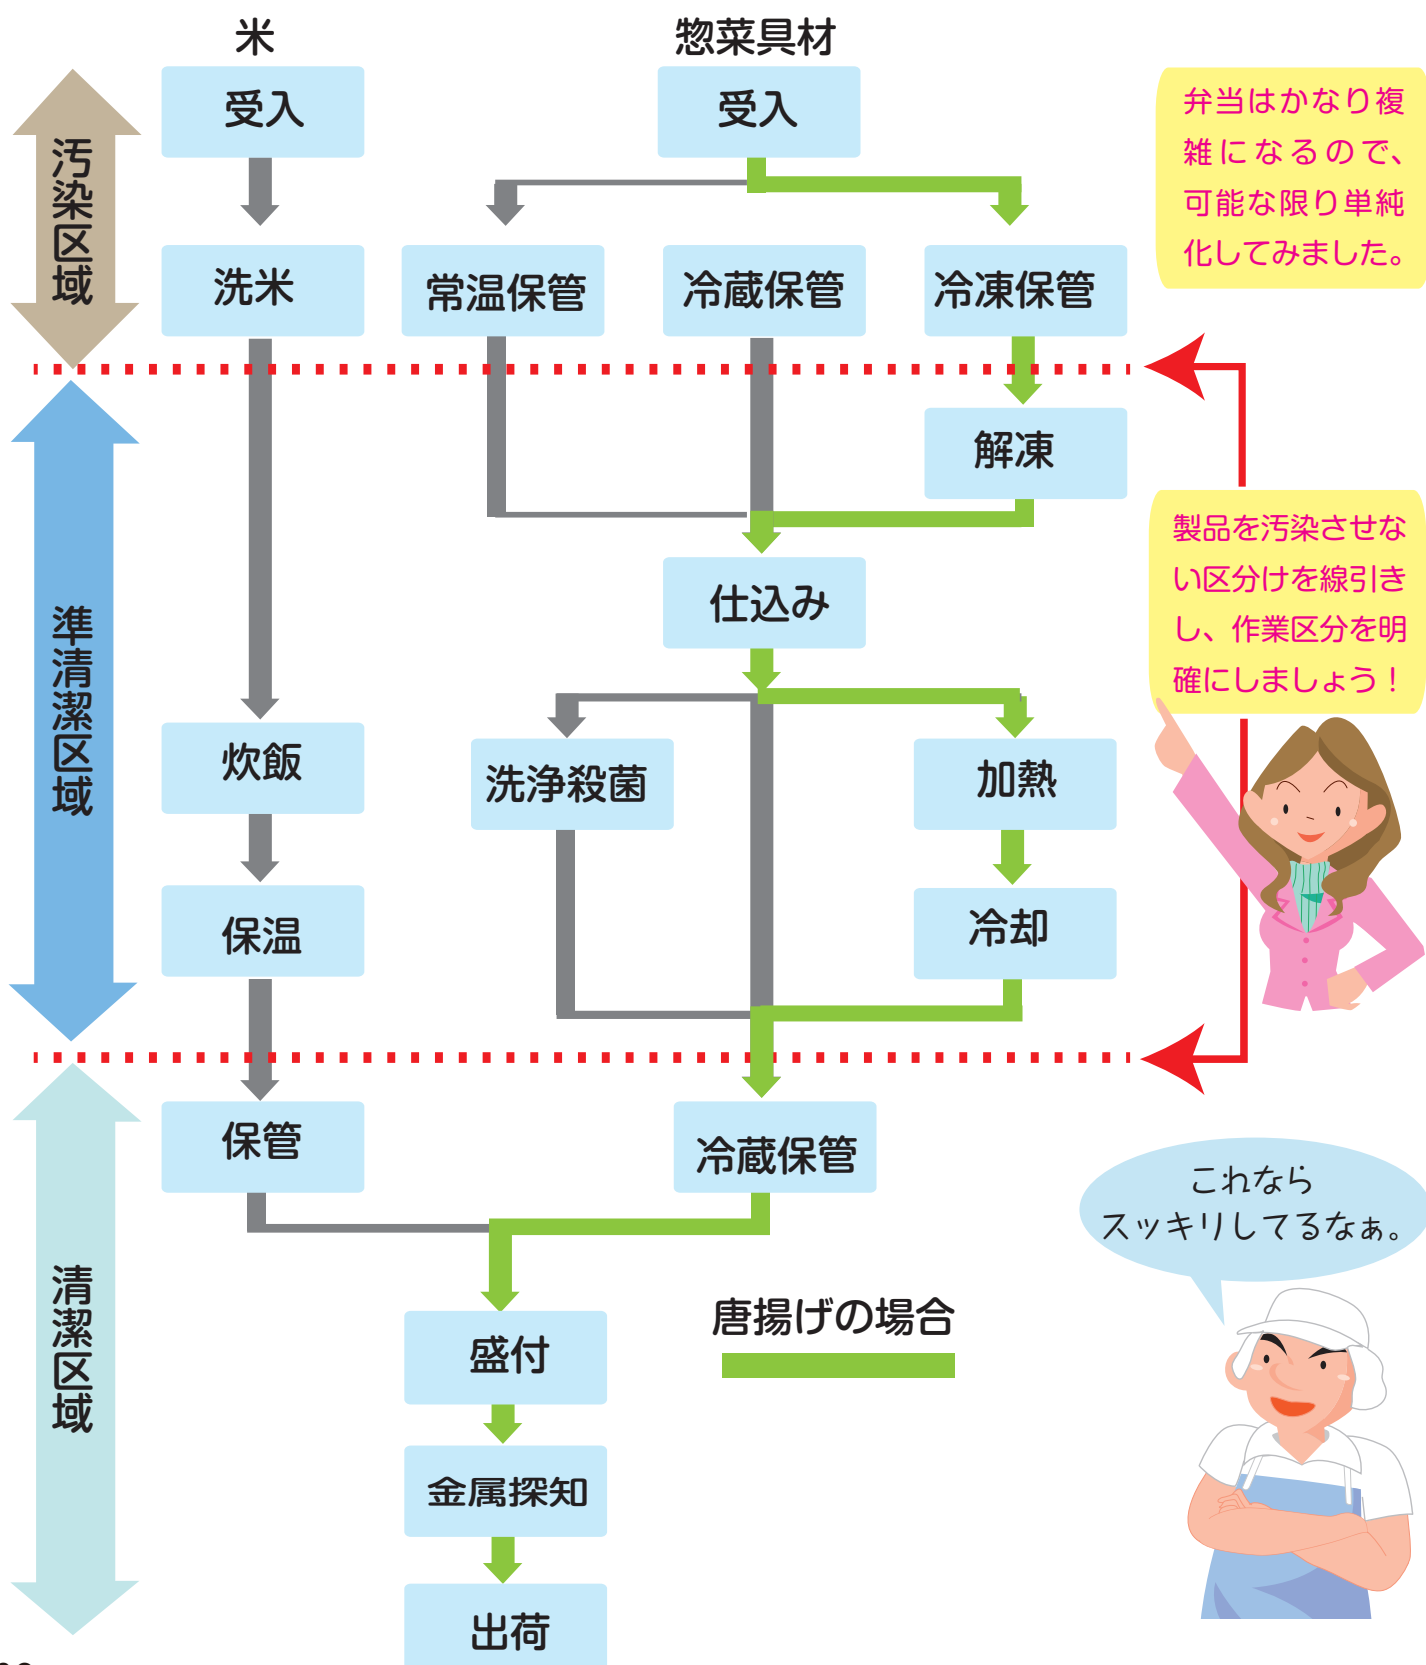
米

惣菜具材

汚染区域

受入

受入

弁当はかなり複雑になるので、可能な限り単純化してみました。

洗米

常温保管

冷蔵保管

冷凍保管

準清潔区域

解凍

製品を汚染させない区分けを線引きし、作業区分を明確にしましょう！

仕込み

炊飯

洗浄殺菌

加熱

冷却

保温

清潔区域

保管

冷蔵保管

これなら
スッキリしてるなぁ。

唐揚げの場合

盛付

金属探知

出荷